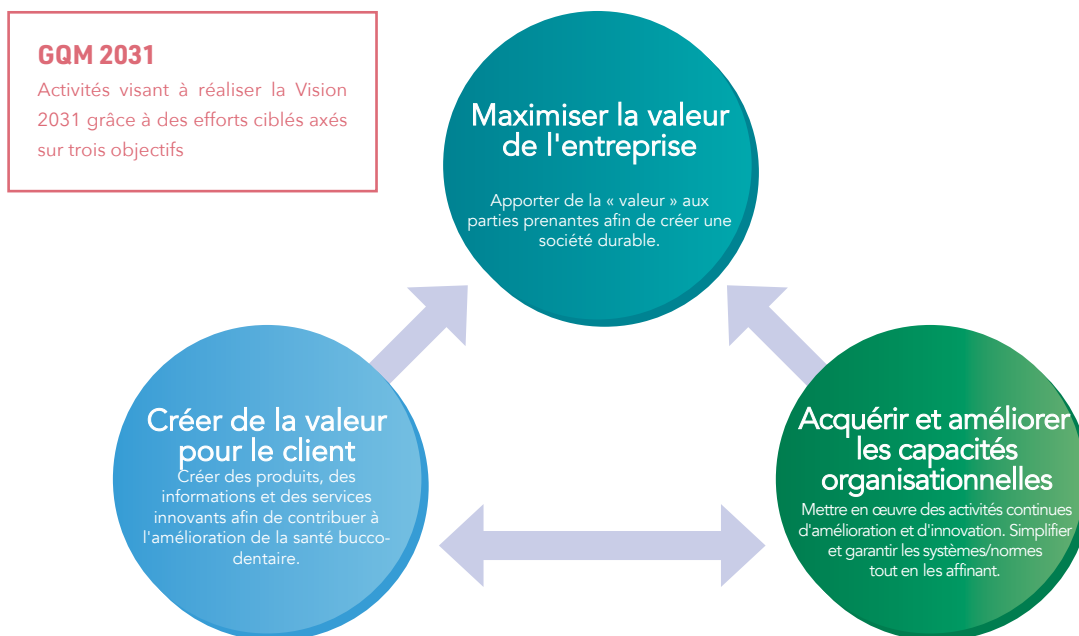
GQM 2031

Activités visant à réaliser la Vision 2031 grâce à des efforts ciblés axés sur trois objectifs

Maximiser la valeur de l'entreprise

Apporter de la « valeur » aux parties prenantes afin de créer une société durable.

Créer de la valeur pour le client

Créer des produits, des informations et des services innovants afin de contribuer à l'amélioration de la santé bucco-dentaire.

Acquérir et améliorer les capacités organisationnelles

Mettre en œuvre des activités continues d'amélioration et d'innovation. Simplifier et garantir les systèmes/normes tout en les affinant.